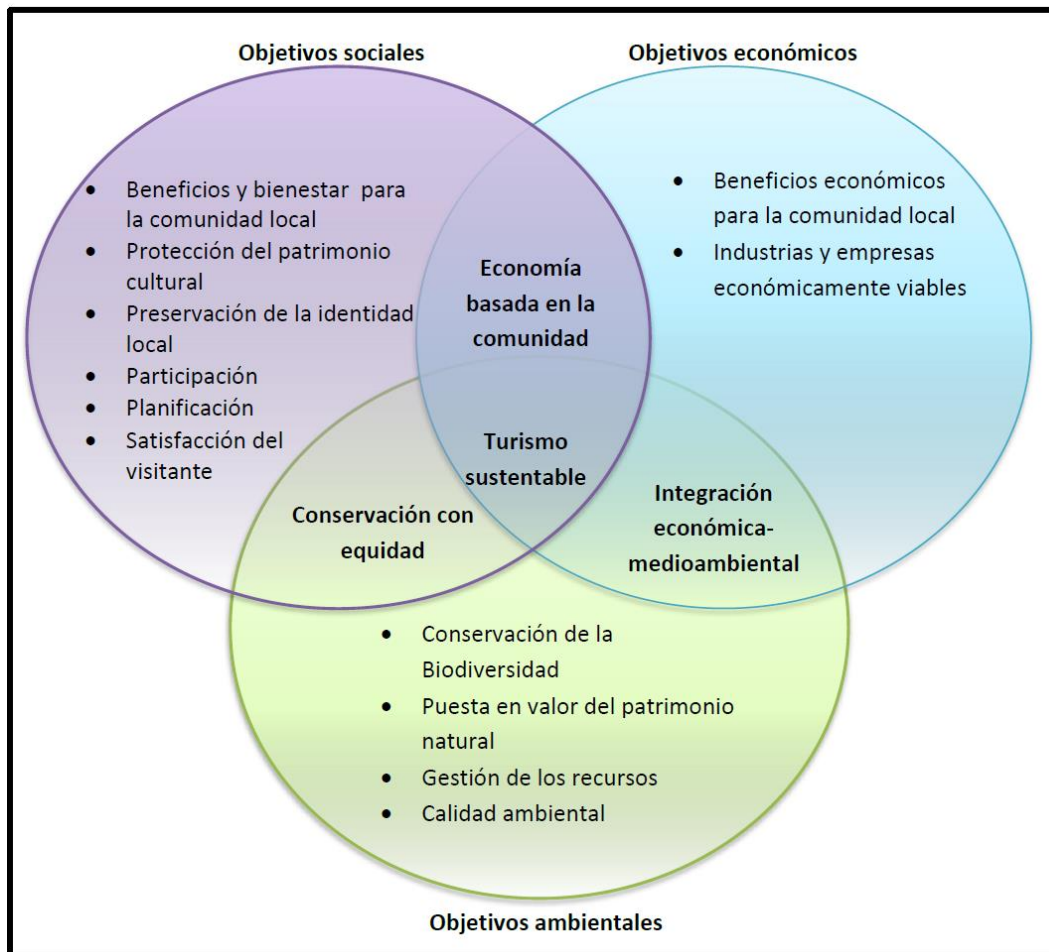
Objetivos sociales

Objetivos económicos

- Beneficios y bienestar para la comunidad local
- Protección del patrimonio cultural
- Preservación de la identidad local
- Participación
- Planificación
- Satisfacción del visitante

Economía basada en la comunidad

- Beneficios económicos para la comunidad local
- Industrias y empresas económicamente viables

Turismo sustentable

Conservación con equidad

Integración económica-medioambiental

- Conservación de la Biodiversidad
- Puesta en valor del patrimonio natural
- Gestión de los recursos
- Calidad ambiental

Objetivos ambientales